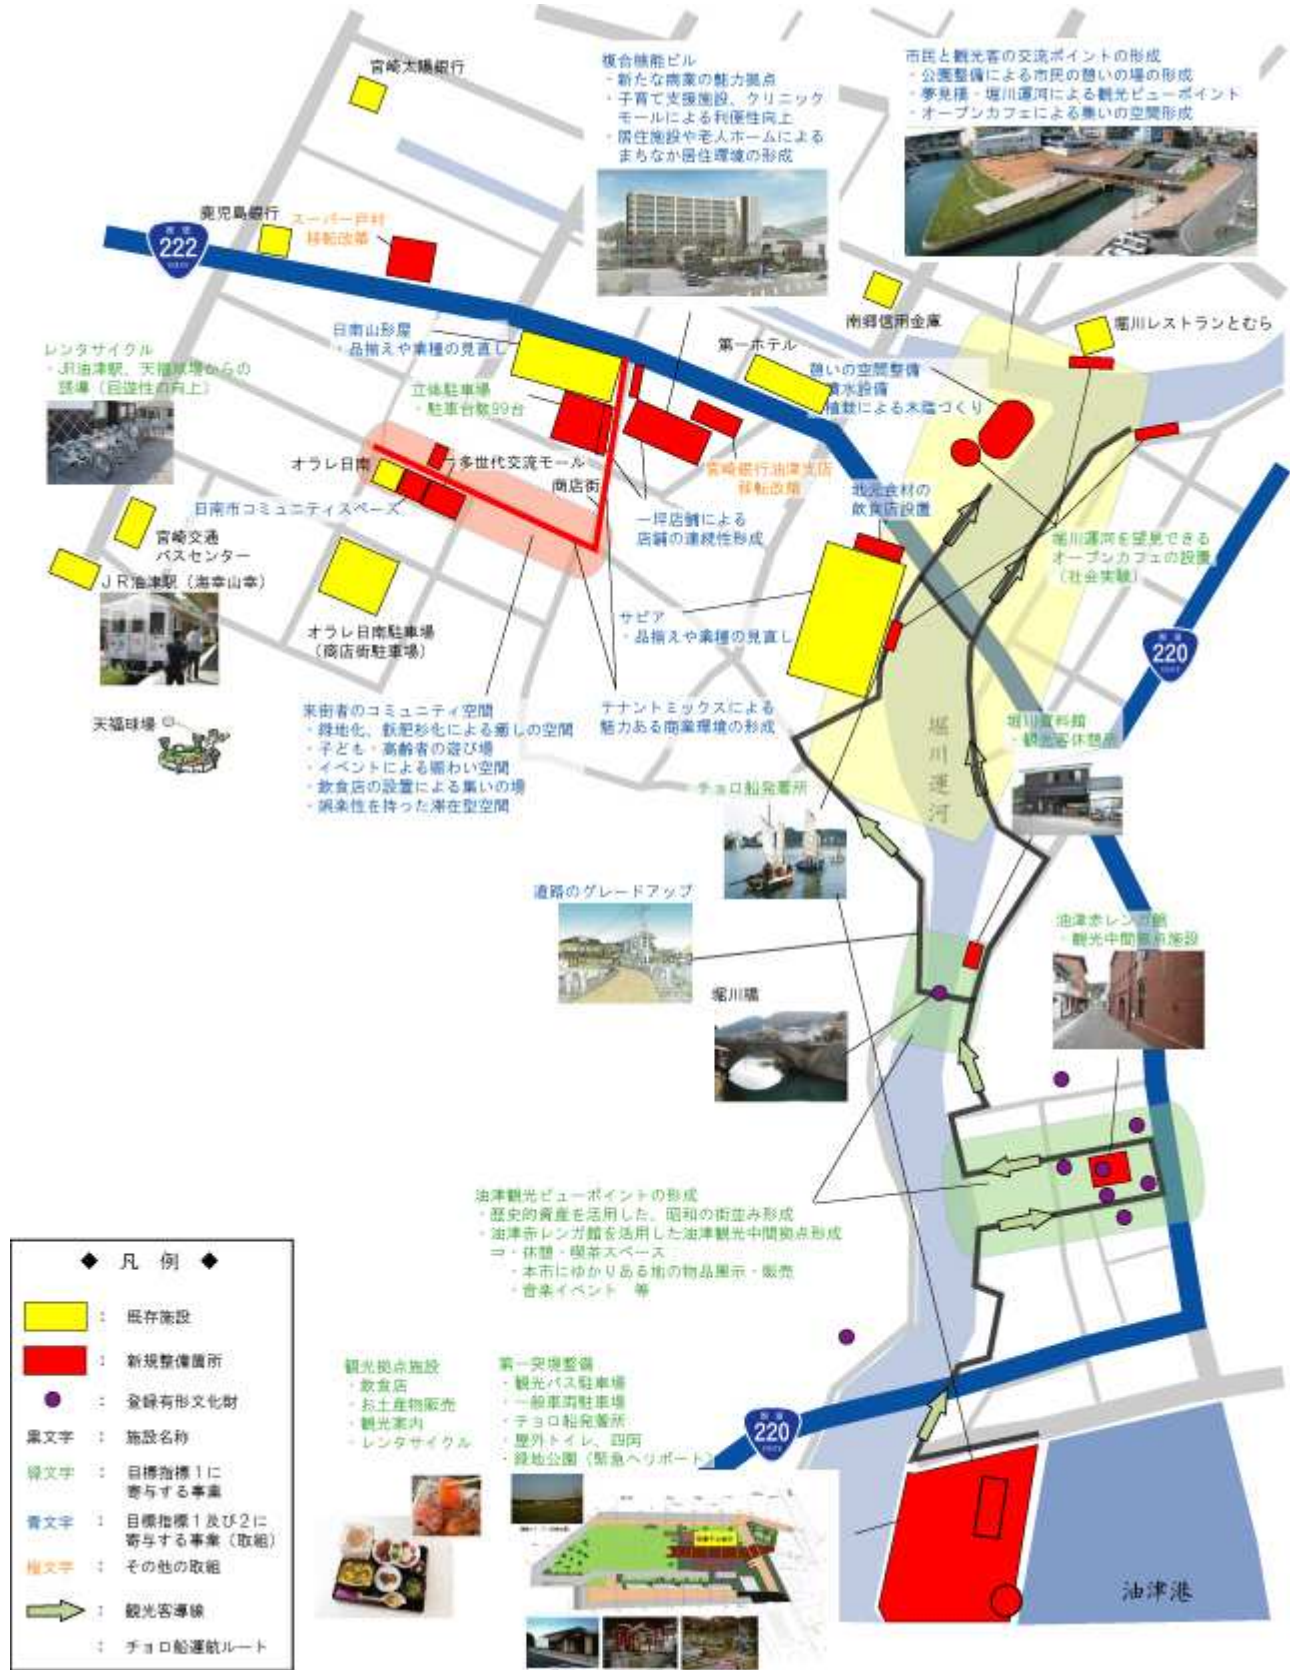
宮崎太陽銀行

複合機能ビル
・新たな商業の魅力拠点
・子育て支援施設、クリニックモールによる利便性向上
・居住施設や老人ホームによるまちなか居住環境の形成

市民と観光客の交流ポイントの形成
・公園整備による市民の憩いの場の形成
・夢見橋・堀川運河による観光ビューポイント
・オープンカフェによる集いの空間形成

222

鹿児島銀行

スーパー戸村 移転改築

南郷信用金庫

堀川レストランとむら

日南山形屋
・品揃えや業種の見直し

第一ホテル

レンタサイクル
・JR油津駅、天福球場からの誘導（回遊性の向上）

立体駐車場
・駐車台数99台

憩いの空間整備
・親水設備
・植栽による木陰づくり

オラレ日南

多世代交流モール

宮崎銀行油津支店 移転改築

商店街

日南市コミュニティスペース

一坪店舗による店舗の連続性形成

地元食材の飲食店設置

宮崎交通バスセンター

堀川運河を望見できるオープンカフェの設置（社会実験）

JR油津駅（海幸山幸）

サピア
・品揃えや業種の見直し

オラレ日南駐車場（商店街駐車場）

220

天福球場

来街者のコミュニティ空間
・緑地化、鉄肥杉化による癒しの空間
・子ども、高齢者の遊び場
・イベントによる賑わい空間
・飲食店の設置による集いの場
・娯楽性を持った滞在型空間

テナントミックスによる魅力ある商業環境の形成

堀川運河

堀川資料館
・観光客休憩所

チョロ船発着所

道路のグレードアップ

油津赤レンガ館
・観光中間拠点施設

堀川橋

油津観光ビューポイントの形成
・歴史的資産を活用した、昭和の街並み形成
・油津赤レンガ館を活用した油津観光中間拠点形成
⇒・休憩・喫茶スペース
・本市にゆかりある地の物品展示・販売
・音楽イベント 等

◆ 凡 例 ◆
：既存施設
：新規整備箇所
：登録有形文化財
黒文字：施設名称
緑文字：目標指標１に寄与する事業
青文字：目標指標１及び２に寄与する事業（取組）
橙文字：その他の取組
：観光客導線
：チョロ船運航ルート

観光拠点施設
・飲食店
・お土産物販売
・観光案内
・レンタサイクル

第一突堤整備
・観光バス駐車場
・一般車両駐車場
・チョロ船発着所
・屋外トイレ、四阿
・緑地公園（緊急ヘリポート）

220

油津港